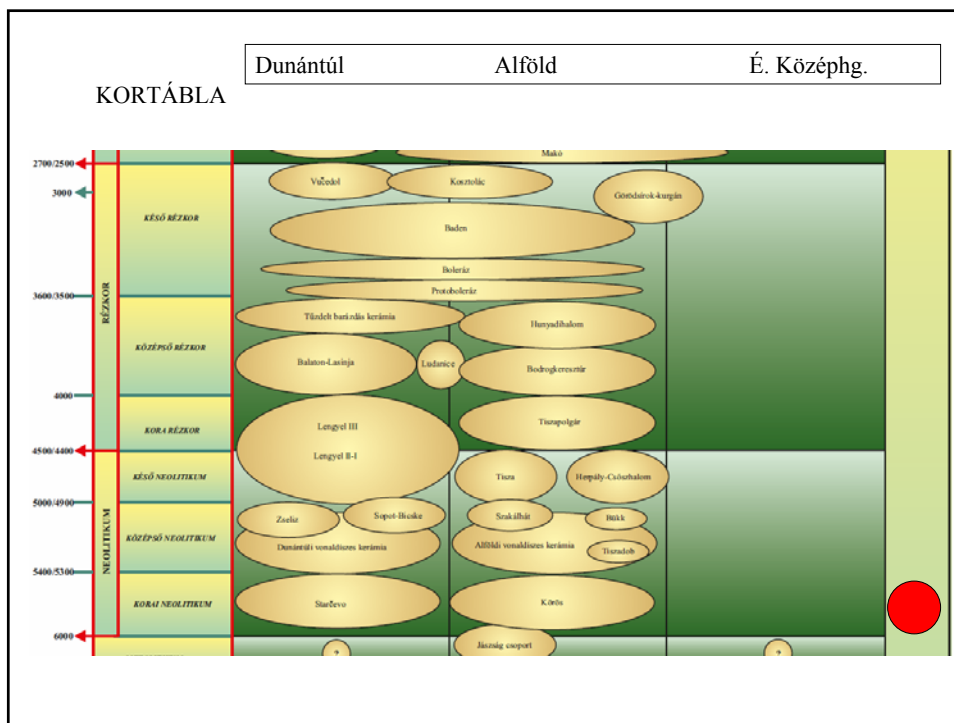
KORTÁBLA

Dunántúl Alföld É. Középhg.

2700/2500
3000
3600/3500
4000
4500/4400
5000/4900
5400/5300
6000

RÉZKOR
NEOLITIKUM

KÉSŐ RÉZKOR
KÖZÉPSŐ RÉZKOR
KORA RÉZKOR
KÉSŐ NEOLITIKUM
KÖZÉPSŐ NEOLITIKUM
KORAI NEOLITIKUM

Makó
Vučedol
Kosztolác
Gödörsíros-kurgán
Baden
Boleráz
Protoboleráz
Tűzdelt barázdás kerámia
Hunyadihalom
Balaton-Lasinja
Ludanice
Bodrogkeresztúr
Lengyel III
Lengyel II-I
Tiszapolgár
Tisza
Herpály-Csőszhalom
Zseliz
Sopot-Bicske
Szakálhát
Bükk
Dunántúli vonaldíszes kerámia
Alföldi vonaldíszes kerámia
Tiszadob
Starčevo
Körös
Jászság csoport
?
?